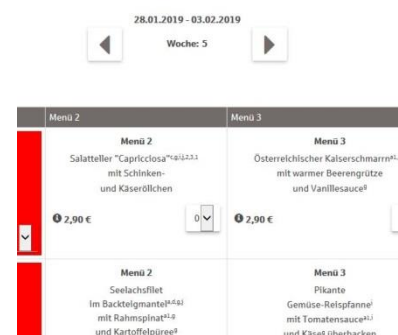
28.01.2019 - 03.02.2019

Woche: 5

| Menü 2 | Menü 3 |
|---|---|
| Menü 2 Salatteller "Capricciosa"$^{c,g,i,j,2,3,1}$ mit Schinken- und Käseröllchen 2,90 € 0 | Menü 3 Österreichischer Kaiserschmarrn$^{a1,}$ mit warmer Beerengrütze und Vanillesauce$^{g}$ 2,90 € |
| Menü 2 Seelachsfilet im Backteigmantel$^{a,d,g,j}$ mit Rahmspinat$^{a1,g}$ und Kartoffelpüree$^{g}$ | Menü 3 Pikante Gemüse-Reispfanne$^{i}$ mit Tomatensauce$^{a1,i}$ und Käse$^{g}$ überbacken |